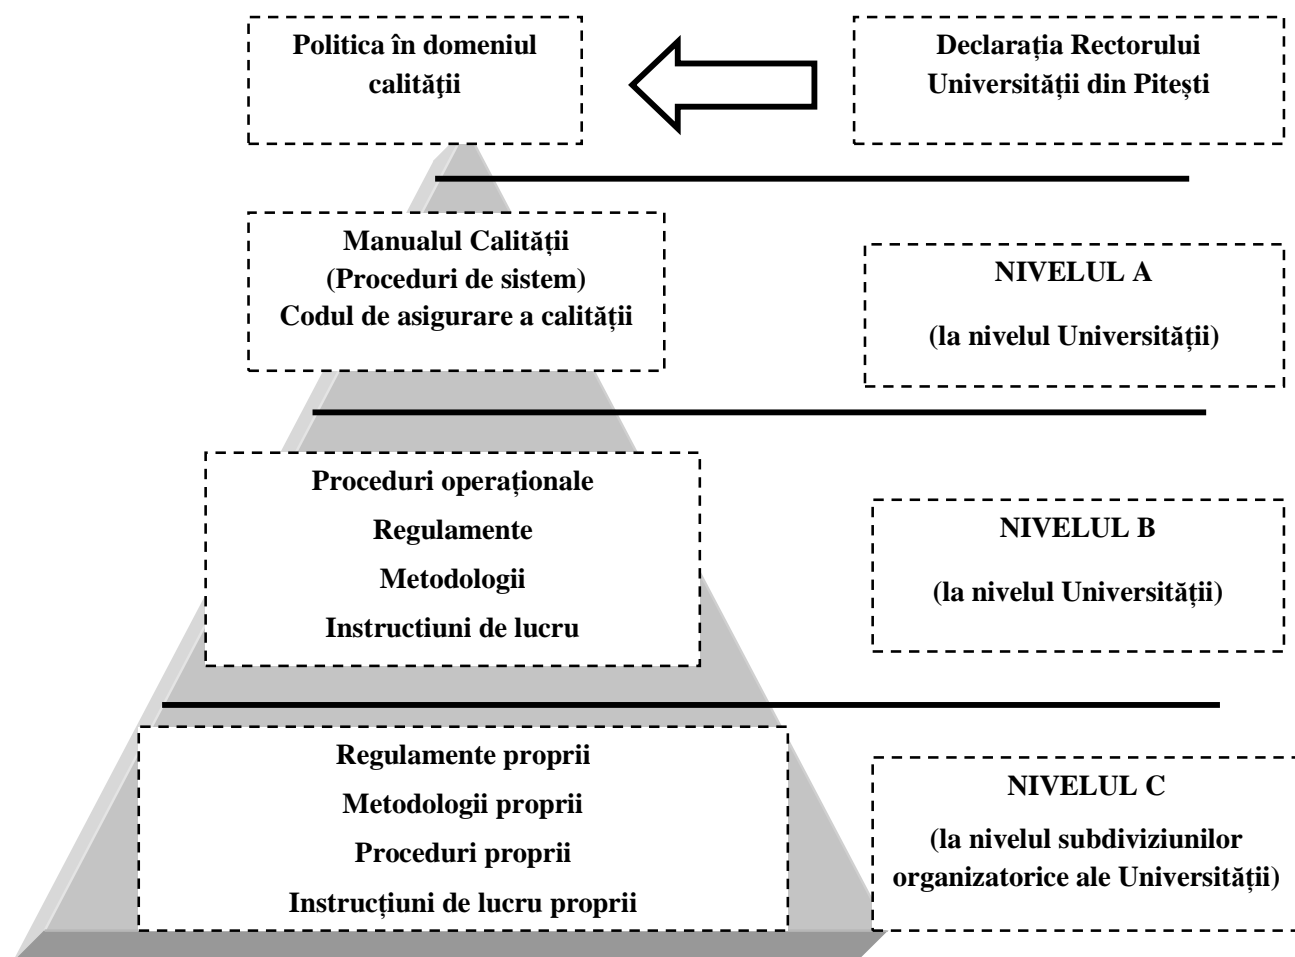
Politica în domeniul calității

Declarația Rectorului Universității din Pitești

Manualul Calității
(Proceduri de sistem)
Codul de asigurare a calității

NIVELUL A
(la nivelul Universității)

Proceduri operaționale
Regulamente
Metodologii
Instructiuni de lucru

NIVELUL B
(la nivelul Universității)

Regulamente proprii
Metodologii proprii
Proceduri proprii
Instrucțiuni de lucru proprii

NIVELUL C
(la nivelul subdiviziunilor organizatorice ale Universității)